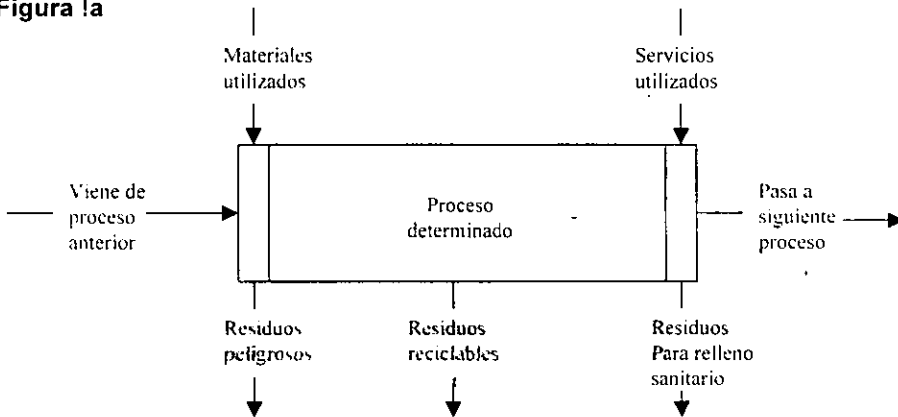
Figura !a

Materiales utilizados

Servicios utilizados

Viene de proceso anterior

Proceso determinado

Pasa a siguiente proceso

Residuos peligrosos

Residuos reciclables

Residuos Para relleno sanitario